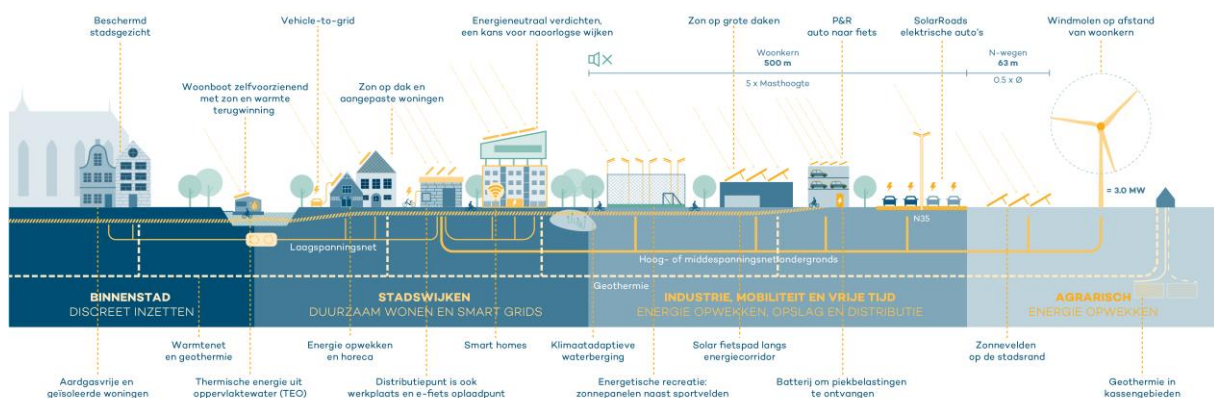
Beschermd stadsgezicht

Vehicle-to-grid

Energieneutraal verdichten, een kans voor naoorlogse wijken

Zon op grote daken

P&R auto naar fiets

SolarRoads elektrische auto's

Windmolen op afstand van woonkern

Woonboot zelfvoorzienend met zon en warmte terugwinning

Zon op dak en aangepaste woningen

Woonkern
500 m
5 x Masthoogte

N-wegen
63 m
0.5 x Ø

= 3.0 MW

N35

Laagspanningsnet

Hoog- of middenspanningsnet ondergronds

Geothermie

BINNENSTAD
DISCREET INZETTEN

STADSWIJKEN
DUURZAAM WONEN EN SMART GRIDS

INDUSTRIE, MOBILITEIT EN VRIJE TIJD
ENERGIE OPWEKKEN, OPSLAG EN DISTRIBUTIE

AGRARISCH
ENERGIE OPWEKKEN

Warmtenet en geothermie

Energie opwekken en horeca

Smart homes

Klimaatadaptieve waterberging

Solar fietspad langs energiecorridor

Zonnevelden op de stadsrand

Aardgasvrije en geïsoleerde woningen

Thermische energie uit oppervlaktewater (TEO)

Distributiepunt is ook werkplaats en e-fiets oplaadpunt

Energetische recreatie: zonnepanelen naast sportvelden

Batterij om piekbelastingen te ontvangen

Geothermie in kassengebieden